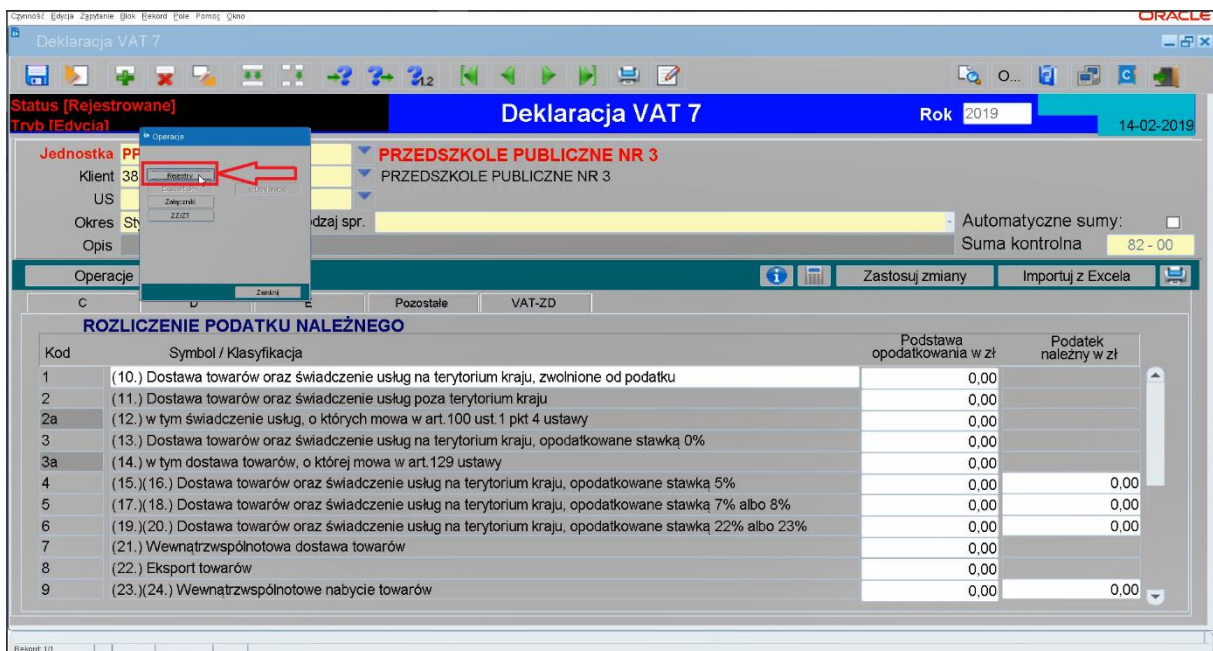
Czynność Edycja Zapytanie Blok Rekord Pole Pomoc Okno

ORACLE

Deklaracja VAT 7

O...

Status [Rejestrowane]
Tryb [Edycja]

Deklaracja VAT 7

Rok 2019

14-02-2019

Operacje

Rejestry

Załączniki

ZZ/ZT

Zamknij

Jednostka PP

PRZEDSZKOLE PUBLICZNE NR 3

Klient 38

PRZEDSZKOLE PUBLICZNE NR 3

US

Okres St

Rodzaj spr.

Automatyczne sumy:

Opis

Suma kontrolna 82 - 00

Operacje

Zastosuj zmiany

Importuj z Excela

C

D

E

Pozostałe

VAT-ZD

ROZLICZENIE PODATKU NALEŻNEGO

| Kod | Symbol / Klasyfikacja | Podstawa opodatkowania w zł | Podatek należny w zł |
|---|---|---|---|
| 1 | (10.) Dostawa towarów oraz świadczenie usług na terytorium kraju, zwolnione od podatku | 0,00 | |
| 2 | (11.) Dostawa towarów oraz świadczenie usług poza terytorium kraju | 0,00 | |
| 2a | (12.) w tym świadczenie usług, o których mowa w art.100 ust.1 pkt 4 ustawy | 0,00 | |
| 3 | (13.) Dostawa towarów oraz świadczenie usług na terytorium kraju, opodatkowane stawką 0% | 0,00 | |
| 3a | (14.) w tym dostawa towarów, o której mowa w art.129 ustawy | 0,00 | |
| 4 | (15.)(16.) Dostawa towarów oraz świadczenie usług na terytorium kraju, opodatkowane stawką 5% | 0,00 | 0,00 |
| 5 | (17.)(18.) Dostawa towarów oraz świadczenie usług na terytorium kraju, opodatkowane stawką 7% albo 8% | 0,00 | 0,00 |
| 6 | (19.)(20.) Dostawa towarów oraz świadczenie usług na terytorium kraju, opodatkowane stawką 22% albo 23% | 0,00 | 0,00 |
| 7 | (21.) Wewnątrzwspólnotowa dostawa towarów | 0,00 | |
| 8 | (22.) Eksport towarów | 0,00 | |
| 9 | (23.)(24.) Wewnątrzwspólnotowe nabycie towarów | 0,00 | 0,00 |

Rekord: 1/1